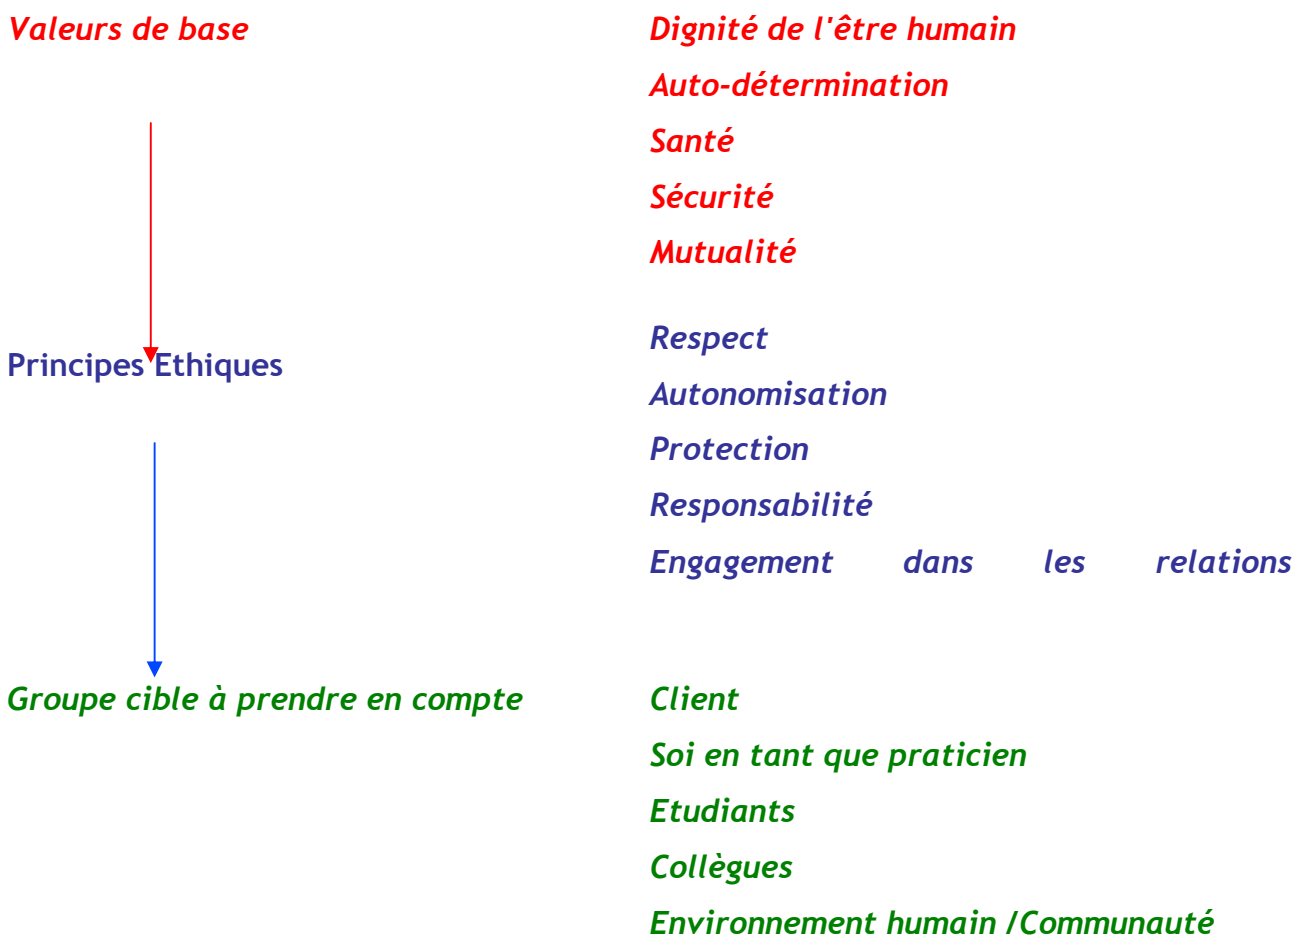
Valeurs de base

Dignité de l'être humain
Auto-détermination
Santé
Sécurité
Mutualité

Principes Ethiques

Respect
Autonomisation
Protection
Responsabilité
Engagement dans les relations

Groupe cible à prendre en compte

Client
Soi en tant que praticien
Etudiants
Collègues
Environnement humain /Communauté